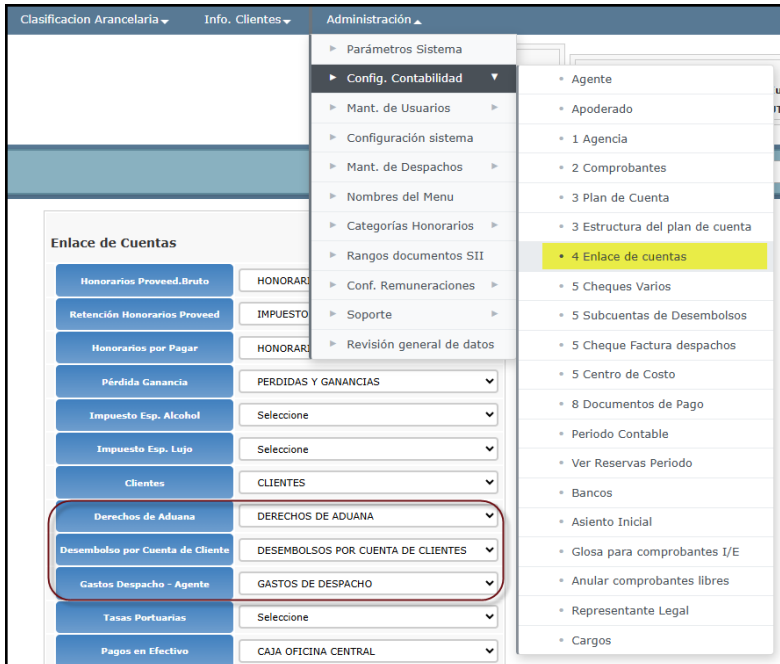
Clasificacion Arancelaria Info. Clientes Administración

Parámetros Sistema
Config. Contabilidad
Mant. de Usuarios
Configuración sistema
Mant. de Despachos
Nombres del Menu
Categorías Honorarios
Rangos documentos SII
Conf. Remuneraciones
Soporte
Revisión general de datos

Agente
Apoderado
1 Agencia
2 Comprobantes
3 Plan de Cuenta
3 Estructura del plan de cuenta
4 Enlace de cuentas
5 Cheques Varios
5 Subcuentas de Desembolsos
5 Cheque Factura despachos
5 Centro de Costo
8 Documentos de Pago
Periodo Contable
Ver Reservas Periodo
Bancos
Asiento Inicial
Glosa para comprobantes I/E
Anular comprobantes libres
Representante Legal
Cargos

Enlace de Cuentas

| | |
|---|---|
| Honorarios Proveed.Bruto | HONORARI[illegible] |
| Retención Honorarios Proveed | IMPUESTO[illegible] |
| Honorarios por Pagar | HONORARI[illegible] |
| Pérdida Ganancia | PERDIDAS Y GANANCIAS |
| Impuesto Esp. Alcohol | Seleccione |
| Impuesto Esp. Lujo | Seleccione |
| Clientes | CLIENTES |
| Derechos de Aduana | DERECHOS DE ADUANA |
| Desembolso por Cuenta de Cliente | DESEMBOLSOS POR CUENTA DE CLIENTES |
| Gastos Despacho - Agente | GASTOS DE DESPACHO |
| Tasas Portuarias | Seleccione |
| Pagos en Efectivo | CAJA OFICINA CENTRAL |